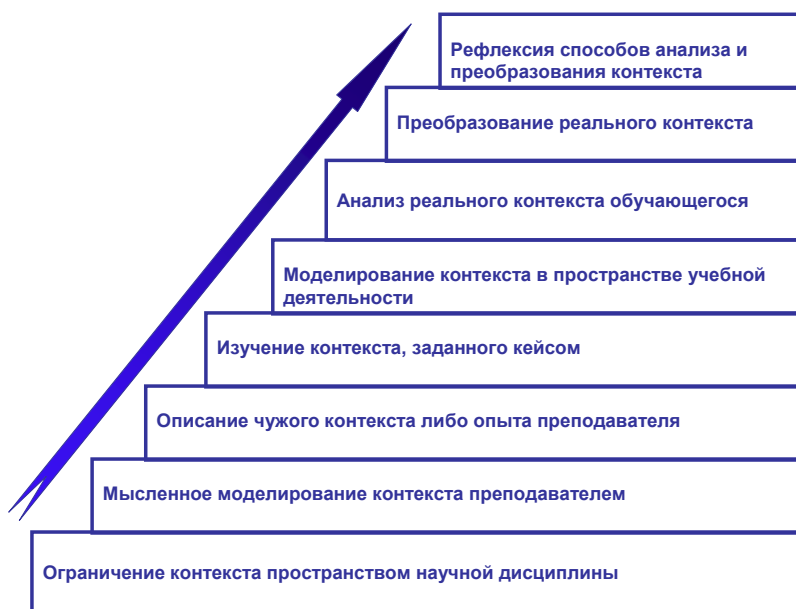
Рефлексия способов анализа и преобразования контекста

Преобразование реального контекста

Анализ реального контекста обучающегося

Моделирование контекста в пространстве учебной деятельности

Изучение контекста, заданного кейсом

Описание чужого контекста либо опыта преподавателя

Мысленное моделирование контекста преподавателем

Ограничение контекста пространством научной дисциплины